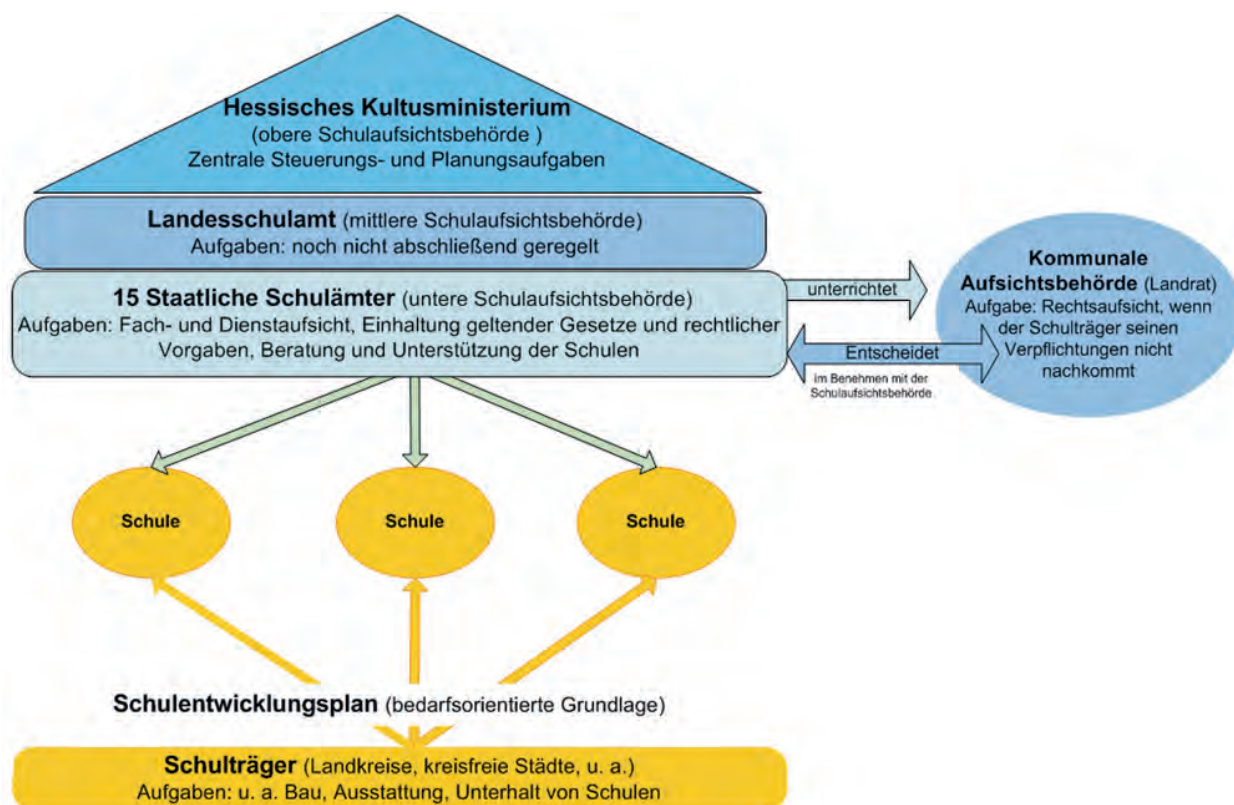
Hessisches Kultusministerium
(obere Schulaufsichtsbehörde )
Zentrale Steuerungs- und Planungsaufgaben

Landesschulamt (mittlere Schulaufsichtsbehörde)
Aufgaben: noch nicht abschließend geregelt

15 Staatliche Schulämter (untere Schulaufsichtsbehörde)
Aufgaben: Fach- und Dienstaufsicht, Einhaltung geltender Gesetze und rechtlicher Vorgaben, Beratung und Unterstützung der Schulen

unterrichtet

Entscheidet

im Benehmen mit der Schulaufsichtsbehörde

Kommunale Aufsichtsbehörde (Landrat)
Aufgabe: Rechtsaufsicht, wenn der Schulträger seinen Verpflichtungen nicht nachkommt

Schule

Schule

Schule

Schulentwicklungsplan (bedarfsorientierte Grundlage)

Schulträger (Landkreise, kreisfreie Städte, u. a.)
Aufgaben: u. a. Bau, Ausstattung, Unterhalt von Schulen